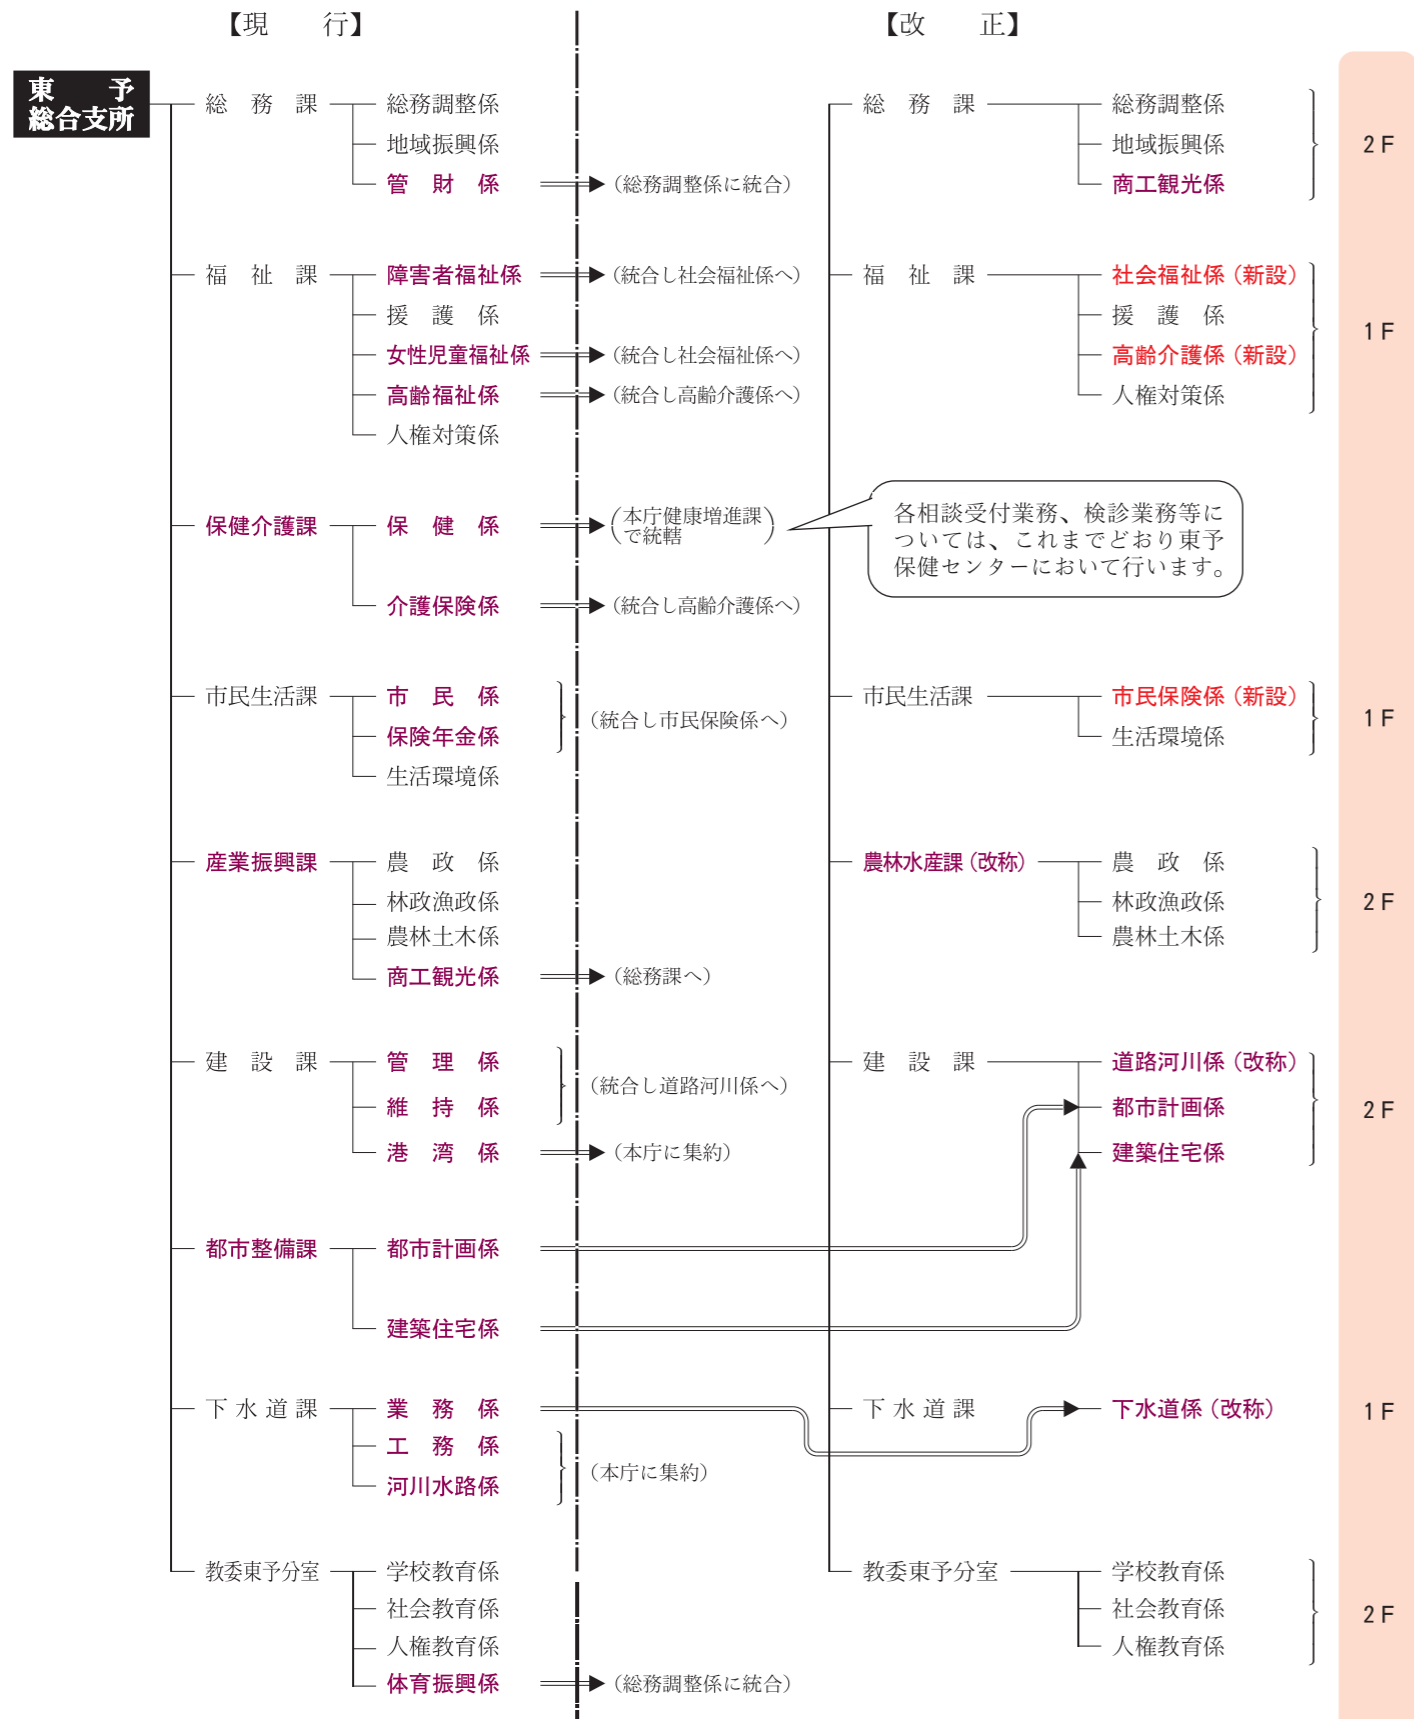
【現　　行】

【改　　正】

東　予
総合支所

総　務　課
総務調整係
地域振興係
管　財　係
（総務調整係に統合）

福　祉　課
障害者福祉係
（統合し社会福祉係へ）
援　護　係
女性児童福祉係
（統合し社会福祉係へ）
高齢福祉係
（統合し高齢介護係へ）
人権対策係

保健介護課
保　健　係
（本庁健康増進課で統轄）
介護保険係
（統合し高齢介護係へ）

市民生活課
市　民　係
保険年金係
（統合し市民保険係へ）
生活環境係

産業振興課
農　政　係
林政漁政係
農林土木係
商工観光係
（総務課へ）

建　設　課
管　理　係
維　持　係
（統合し道路河川係へ）
港　湾　係
（本庁に集約）

都市整備課
都市計画係
建築住宅係

下 水 道 課
業　務　係
工　務　係
河川水路係
（本庁に集約）

教委東予分室
学校教育係
社会教育係
人権教育係
体育振興係
（総務調整係に統合）

総　務　課
総務調整係
地域振興係
商工観光係
2 F

福　祉　課
社会福祉係（新設）
援　護　係
高齢介護係（新設）
人権対策係
1 F

各相談受付業務、検診業務等については、これまでどおり東予保健センターにおいて行います。

市民生活課
市民保険係（新設）
生活環境係
1 F

農林水産課（改称）
農　政　係
林政漁政係
農林土木係
2 F

建　設　課
道路河川係（改称）
都市計画係
建築住宅係
2 F

下 水 道 課
下水道係（改称）
1 F

教委東予分室
学校教育係
社会教育係
人権教育係
2 F